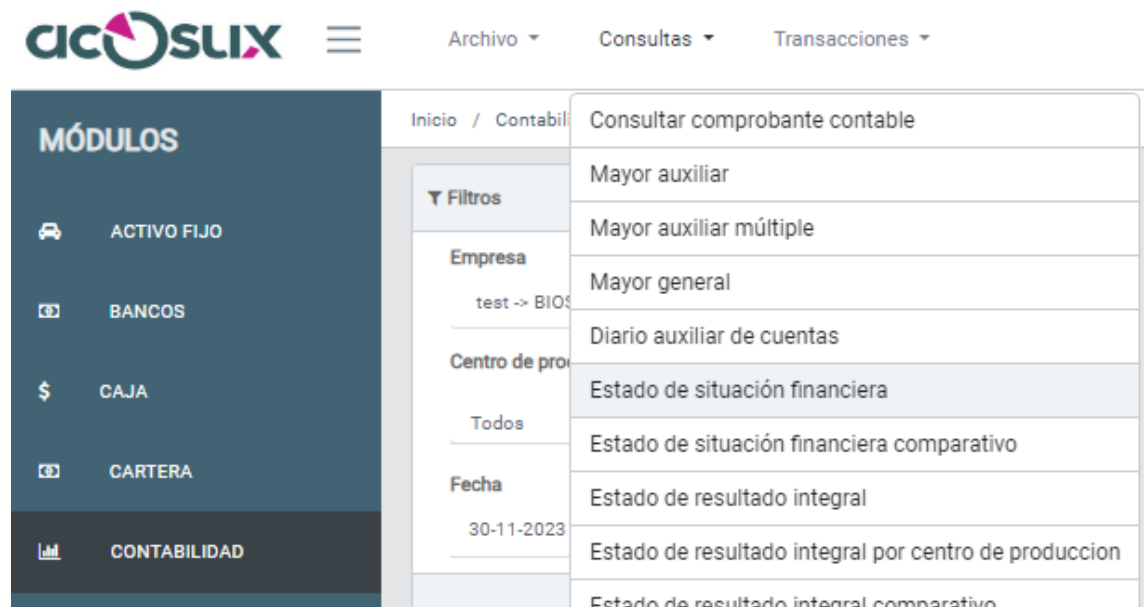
acOSLIX

Archivo ▾ Consultas ▾ Transacciones ▾

MÓDULOS

ACTIVO FIJO

BANCOS

$ CAJA

CARTERA

CONTABILIDAD

Inicio / Contabili

Filtros

Empresa

test -> BIOS

Centro de proc

Todos

Fecha

30-11-2023

Consultar comprobante contable

Mayor auxiliar

Mayor auxiliar múltiple

Mayor general

Diario auxiliar de cuentas

Estado de situación financiera

Estado de situación financiera comparativo

Estado de resultado integral

Estado de resultado integral por centro de produccion

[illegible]